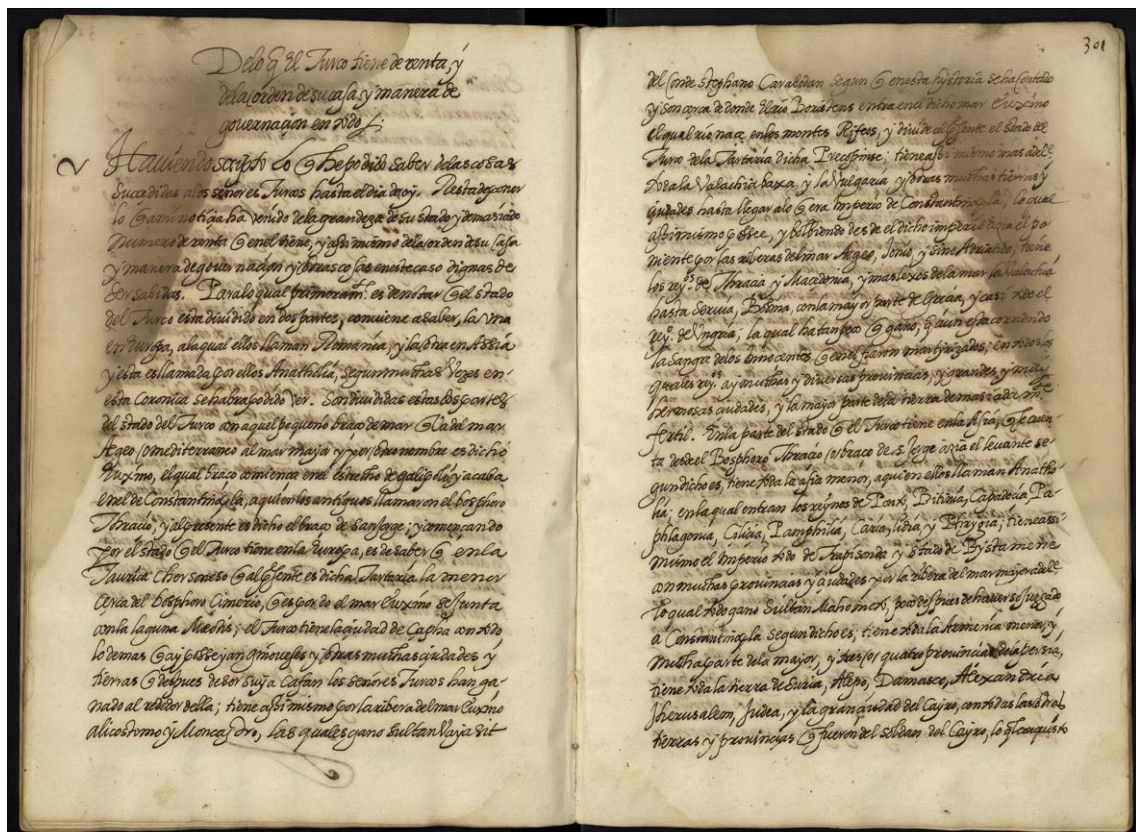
Delo q el Turco tiene de renta y dela orden de su casa y manera de gouernaçion en todo

2

Hauiendo scripto lo q he podido saber delas cosas succedidas alos señores Turcos hasta el dia de oy. Resta agora lo q an noticia ha venido dela grandeza de su stado y de mas de numero de renta q en el tiene, y assi mismo dela orden de su casa y manera de gouernacion y otras cosas enesteca so dignas de ser sabidas. Para lo qual primeram.te es de notar q el stado del Turco esta diuidido en dos partes, conuiene a saber, la vna en Europa, ala qual ellos llaman Romania, y la otra en Assia y esta es llamada por ellos Anatholia, segun muchas vezes en esta coronica se habra podido ver. Son diuididas estas dos partes del stado del Turco con aquel pequeño braço de mar q del mar Ageo (o mediterraneo) al mar mayor y por otro nombre es dicho Euxino, el qual braço comiença en el stretho de galipoli y acaba en el de Constantinopla, a quien los antiguos llamaron el bosphoro Thracio, y al presente es dicho el braço de San Jorge; y començando por el stado q el Turco tiene enla Europa, es de saber q enla Taurica Chersoneso q al presente es dicha Tartaria la menor cerca del bosphoro Cimerio, q es por do el mar Euxino se junta con la laguna Meotis; el Turco tiene la ciudad de Caffa con todo lo demas q ay q poseyan ginoueses y otras muchas ciudades y tierras q despues de ser suya Caffa an los señores Turcos han ganado al rededor della; tiene assi mismo por la ribera del mar Euxino a licostomo y Moncastro, las quales gano Sultan Baya zit

301

del Conde Stephano Caraldan segun q en esta hystoria se ha contado y son cerca de donde el Rio Danubio entra en el dicho mar Euxino el qual rio naçe en los montes Rifeos, y diuide al presente el stado del Turco dela Tartaria dicha Precopense; tiene assi mismo mas de la Bulgaria, Valachia baxa, y la Vulgaria y otras muchas tierras y ciudades hasta llegar alo q era Imperio de Constantinopla, lo qual assi mismo es suyo, y boluiendo des de el dicho imperio hazia el poniente por las riberas del mar Ageo, Jonio, y seno Adriatico, tiene los reyes de Thracia y Macedonia, y mas los de la mar la Valachia hasta Seruia, Bosna, con la mayor parte de Greçia, y casi todo el rey. de Ungria; la qual tan poco q gano, q aun agora corriendo la sangre delos innocentes q en el fueron martyrizados; en todos los quales rey.os ay muchas y diuersas prouinçias, y grandes y muy populosas ciudades, y la mayor parte dela tierra de mas de ser muy fertil. Vista parte del stado q el Turco tiene enla Asia, q hazia fuera del Bosphoro Thracio (o braço de S. Jorge hazia el leuante segun dicho es, tiene toda la asia menor, a quien ellos llaman Anatholia; en la qual entran los reynos de Ponto, Bithinia, Capadocia, Paphlagonia, Cilicia, Pamphilia, Caria, Lidia, y Phrygia; tiene assi mismo el Imperio todo de Trapisonda y stado de Bysta meme con muchas prouinçias y ciudades por la ribera del mar mayor del lo qual todo gano Sultan Mahomet, pocos dias despues de hauer sojuzgado a Constantinopla segun dicho es, tiene toda la Armenia menor, y mucha parte dela mayor, y tras estas quatro prouinçias dela tierra, tiene toda la tierra de Suria, Alepo, Damasco, Alexandria, Jherusalem, Judea, y la gran çiudad del Cayro, con todas las otras tierras y prouinçias q fueron del soldan del Cayro, lo qual conquisto